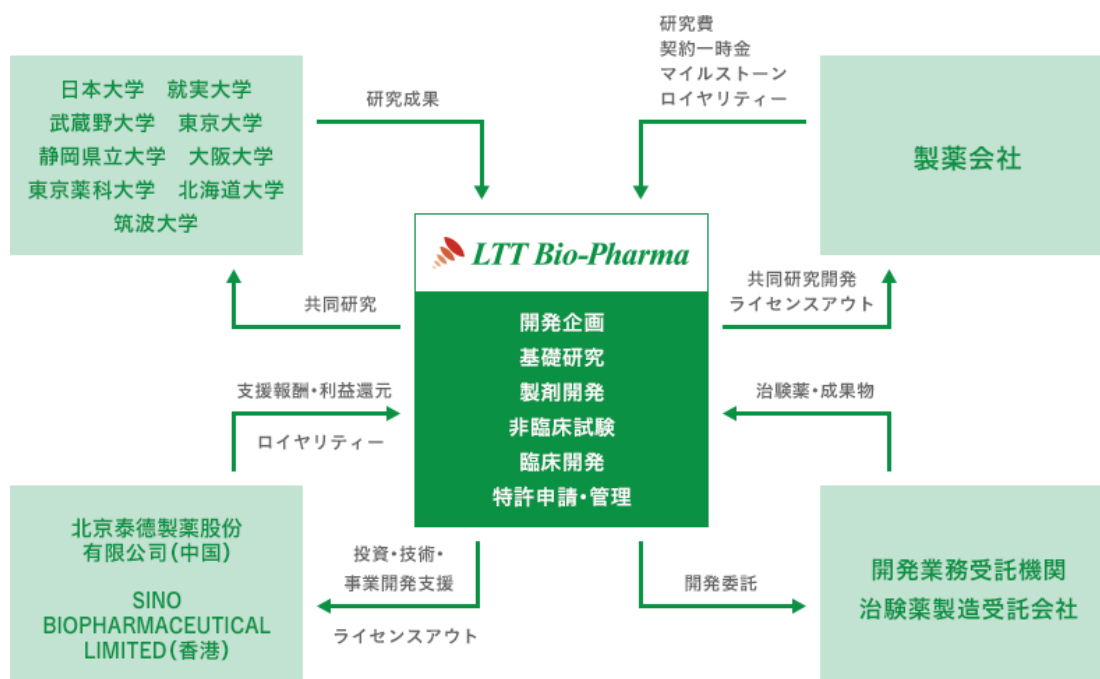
日本大学　就実大学
武蔵野大学　東京大学
静岡県立大学　大阪大学
東京薬科大学　北海道大学
筑波大学

研究成果

研究費
契約一時金
マイルストーン
ロイヤリティー

製薬会社

LTT Bio-Pharma

開発企画
基礎研究
製剤開発
非臨床試験
臨床開発
特許申請・管理

共同研究

共同研究開発
ライセンスアウト

支援報酬・利益還元

ロイヤリティー

治験薬・成果物

北京泰德製薬股份
有限公司(中国)

SINO
BIOPHARMACEUTICAL
LIMITED(香港)

投資・技術・
事業開発支援

ライセンスアウト

開発委託

開発業務受託機関
治験薬製造受託会社